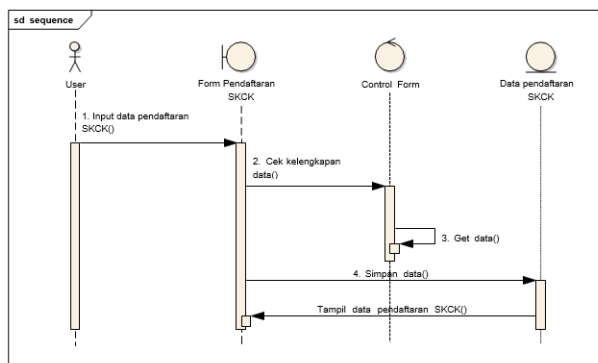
sd sequence

User

Form Pendaftaran SKCK

Control Form

Data pendaftaran SKCK

1. Input data pendaftaran SKCK()

2. Cek kelengkapan data()

3. Get data()

4. Simpan data()

Tampil data pendaftaran SKCK()